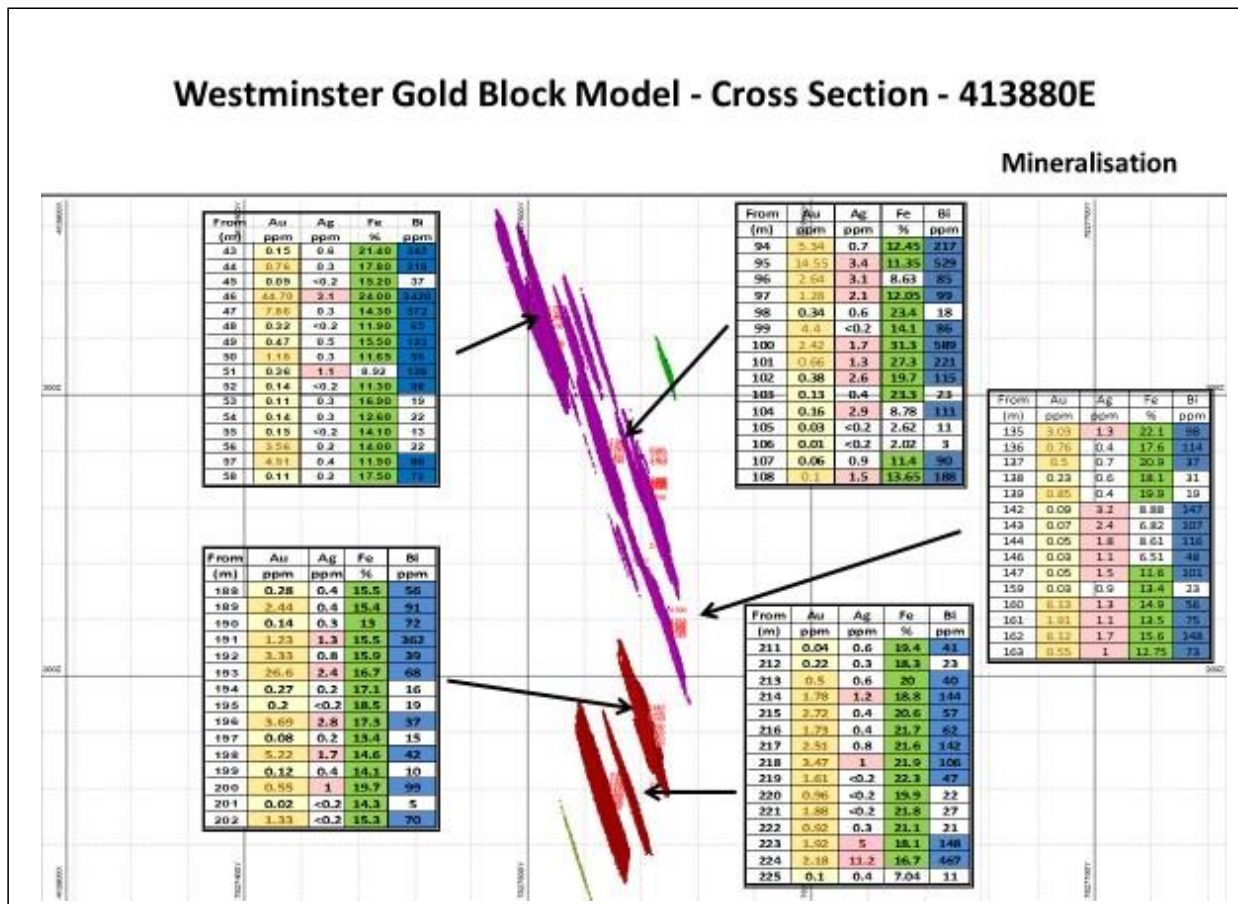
Westminster Gold Block Model - Cross Section - 413880E

Mineralisation

| From (m) | Au ppm | Ag ppm | Fe % | Bi ppm |
|---|---|---|---|---|
| 43 | 0.15 | 0.6 | 21.40 | 342 |
| 44 | 0.76 | 0.3 | 17.80 | 218 |
| 45 | 0.09 | <0.2 | 15.20 | 37 |
| 46 | 44.70 | 2.1 | 24.00 | 3420 |
| 47 | 7.86 | 0.3 | 14.30 | 372 |
| 48 | 0.22 | <0.2 | 11.90 | 65 |
| 49 | 0.47 | 0.5 | 15.50 | 123 |
| 50 | 1.18 | 0.3 | 11.65 | 95 |
| 51 | 0.26 | 1.1 | 8.92 | 136 |
| 52 | 0.14 | <0.2 | 11.30 | 58 |
| 53 | 0.11 | 0.3 | 16.90 | 19 |
| 54 | 0.14 | 0.3 | 12.60 | 22 |
| 55 | 0.15 | <0.2 | 14.10 | 13 |
| 56 | 3.56 | 0.2 | 14.00 | 22 |
| 57 | 4.91 | 0.4 | 11.90 | 86 |
| 58 | 0.11 | 0.3 | 17.50 | 72 |

| From (m) | Au ppm | Ag ppm | Fe % | Bi ppm |
|---|---|---|---|---|
| 94 | 5.34 | 0.7 | 12.45 | 217 |
| 95 | 14.55 | 3.4 | 11.35 | 529 |
| 96 | 2.64 | 3.1 | 8.63 | 85 |
| 97 | 1.28 | 2.1 | 12.05 | 99 |
| 98 | 0.34 | 0.6 | 23.4 | 18 |
| 99 | 4.4 | <0.2 | 14.1 | 86 |
| 100 | 2.42 | 1.7 | 31.3 | 589 |
| 101 | 0.66 | 1.3 | 27.3 | 221 |
| 102 | 0.38 | 2.6 | 19.7 | 115 |
| 103 | 0.11 | 0.4 | 23.3 | 23 |
| 104 | 0.16 | 2.9 | 8.78 | 111 |
| 105 | 0.03 | <0.2 | 2.62 | 11 |
| 106 | 0.01 | <0.2 | 2.02 | 3 |
| 107 | 0.06 | 0.9 | 11.4 | 90 |
| 108 | 0.1 | 1.5 | 13.65 | 188 |

| From (m) | Au ppm | Ag ppm | Fe % | Bi ppm |
|---|---|---|---|---|
| 135 | 3.03 | 1.3 | 22.1 | 98 |
| 136 | 0.76 | 0.4 | 17.6 | 114 |
| 137 | 0.5 | 0.7 | 20.9 | 37 |
| 138 | 0.23 | 0.6 | 18.1 | 31 |
| 139 | 0.85 | 0.4 | 19.9 | 19 |
| 142 | 0.09 | 3.2 | 8.88 | 147 |
| 143 | 0.07 | 2.4 | 6.82 | 107 |
| 144 | 0.05 | 1.8 | 8.61 | 116 |
| 146 | 0.03 | 1.1 | 6.51 | 48 |
| 147 | 0.05 | 1.5 | 11.6 | 101 |
| 159 | 0.09 | 0.9 | 13.4 | 23 |
| 160 | 6.13 | 1.3 | 14.9 | 56 |
| 161 | 1.91 | 1.1 | 13.5 | 75 |
| 162 | 6.12 | 1.7 | 15.6 | 148 |
| 163 | 0.55 | 1 | 12.75 | 73 |

| From (m) | Au ppm | Ag ppm | Fe % | Bi ppm |
|---|---|---|---|---|
| 188 | 0.28 | 0.4 | 15.5 | 56 |
| 189 | 2.44 | 0.4 | 15.4 | 91 |
| 190 | 0.14 | 0.3 | 13 | 72 |
| 191 | 1.23 | 1.3 | 15.5 | 362 |
| 192 | 3.33 | 0.8 | 15.9 | 39 |
| 193 | 26.6 | 2.4 | 16.7 | 68 |
| 194 | 0.27 | 0.2 | 17.1 | 16 |
| 195 | 0.2 | <0.2 | 18.5 | 19 |
| 196 | 3.69 | 2.8 | 17.3 | 37 |
| 197 | 0.08 | 0.2 | 13.4 | 15 |
| 198 | 5.22 | 1.7 | 14.6 | 42 |
| 199 | 0.12 | 0.4 | 14.1 | 10 |
| 200 | 0.55 | 1 | 19.7 | 99 |
| 201 | 0.02 | <0.2 | 14.3 | 5 |
| 202 | 1.33 | <0.2 | 15.3 | 70 |

| From (m) | Au ppm | Ag ppm | Fe % | Bi ppm |
|---|---|---|---|---|
| 211 | 0.04 | 0.6 | 19.4 | 41 |
| 212 | 0.22 | 0.3 | 18.3 | 23 |
| 213 | 0.5 | 0.6 | 20 | 40 |
| 214 | 1.78 | 1.2 | 18.8 | 144 |
| 215 | 2.72 | 0.4 | 20.6 | 57 |
| 216 | 1.73 | 0.4 | 21.7 | 62 |
| 217 | 2.51 | 0.8 | 21.6 | 142 |
| 218 | 3.47 | 1 | 21.9 | 106 |
| 219 | 1.61 | <0.2 | 22.3 | 47 |
| 220 | 0.96 | <0.2 | 19.9 | 22 |
| 221 | 1.88 | <0.2 | 21.8 | 27 |
| 222 | 0.92 | 0.3 | 21.1 | 21 |
| 223 | 1.92 | 5 | 18.1 | 148 |
| 224 | 2.18 | 11.2 | 16.7 | 467 |
| 225 | 0.1 | 0.4 | 7.04 | 11 |